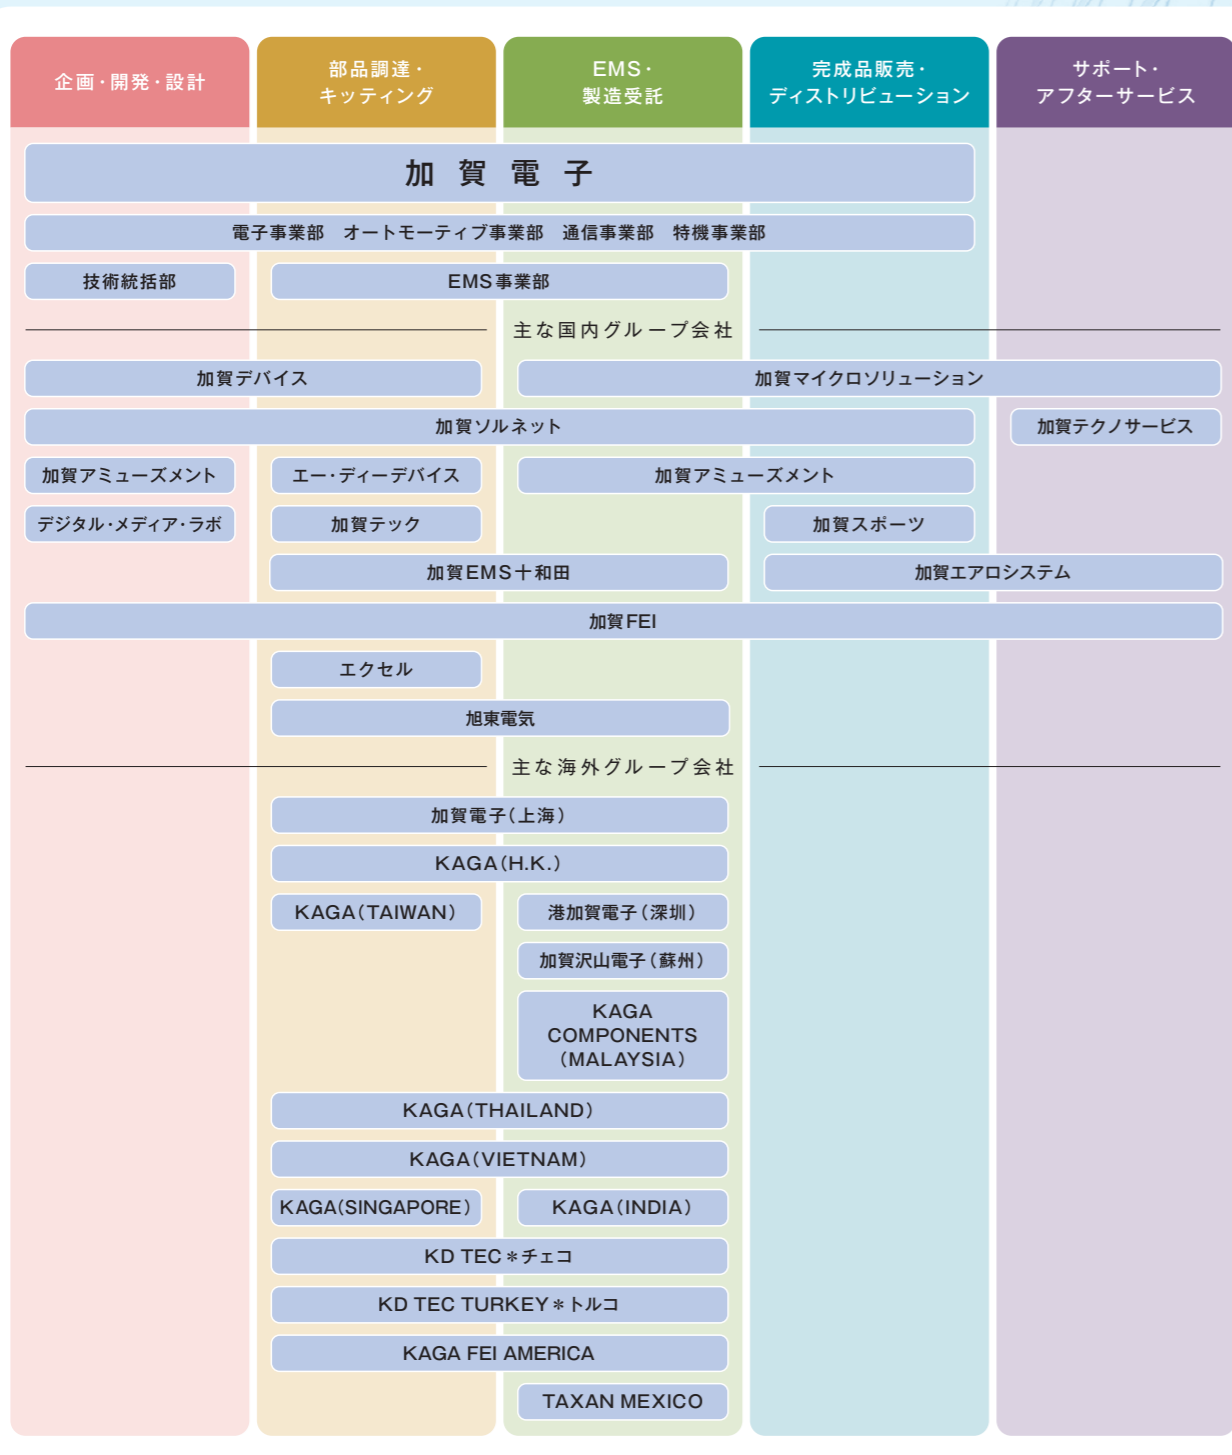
企画・開発・設計

部品調達・キッティング

EMS・製造受託

完成品販売・ディストリビューション

サポート・アフターサービス

加賀電子

電子事業部　オートモーティブ事業部　通信事業部　特機事業部

技術統括部

EMS事業部

主な国内グループ会社

加賀デバイス

加賀マイクロソリューション

加賀ソルネット

加賀テクノサービス

加賀アミューズメント

エー・ディーデバイス

加賀アミューズメント

デジタル・メディア・ラボ

加賀テック

加賀スポーツ

加賀EMS十和田

加賀エアロシステム

加賀FEI

エクセル

旭東電気

主な海外グループ会社

加賀電子(上海)

KAGA(H.K.)

KAGA(TAIWAN)

港加賀電子(深圳)

加賀沢山電子(蘇州)

KAGA COMPONENTS (MALAYSIA)

KAGA(THAILAND)

KAGA(VIETNAM)

KAGA(SINGAPORE)

KAGA(INDIA)

KD TEC＊チェコ

KD TEC TURKEY＊トルコ

KAGA FEI AMERICA

TAXAN MEXICO